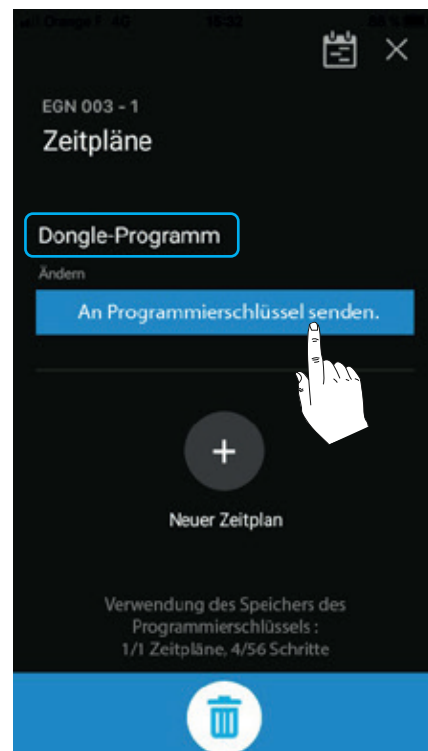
Orange F 4G 15:32 88 %

EGN 003 - 1
Zeitpläne

Dongle-Programm
Ändern
An Programmierschlüssel senden.

+
Neuer Zeitplan

Verwendung des Speichers des Programmierschlüssels : 1/1 Zeitpläne, 4/56 Schritte